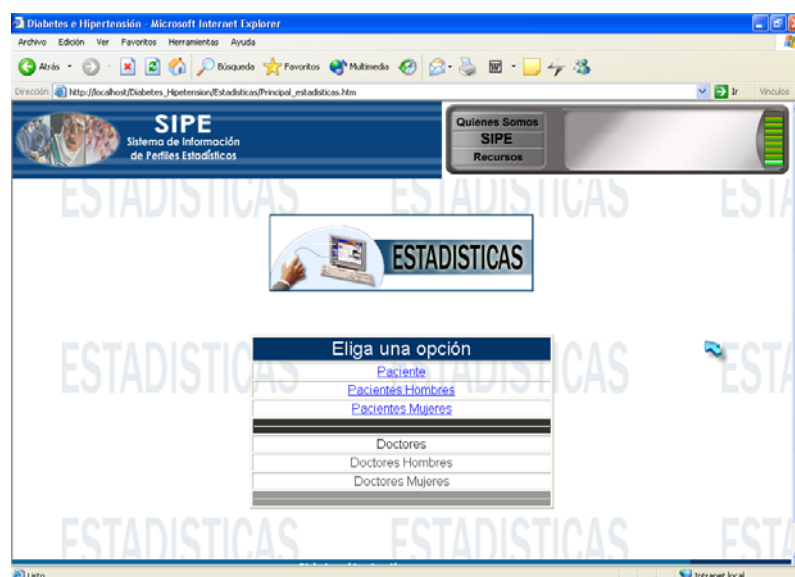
Diabetes e Hipertensión - Microsoft Internet Explorer

Archivo Edición Ver Favoritos Herramientas Ayuda

Atrás Búsqueda Favoritos Multimedia

Dirección http://localhost/Diabetes_Hipetension/Estadisticas/Principal_estadisticas.htm Ir Vínculos

SIPE
Sistema de Información de Perfiles Estadísticos

Quienes Somos
SIPE
Recursos

ESTADISTICAS ESTADISTICAS ESTA

ESTADISTICAS

Eliga una opción
Paciente
Pacientes Hombres
Pacientes Mujeres

Doctores
Doctores Hombres
Doctores Mujeres

ESTADISTICAS ESTADISTICAS ESTA

ESTADISTICAS ESTADISTICAS ESTA

Listo Intranet local